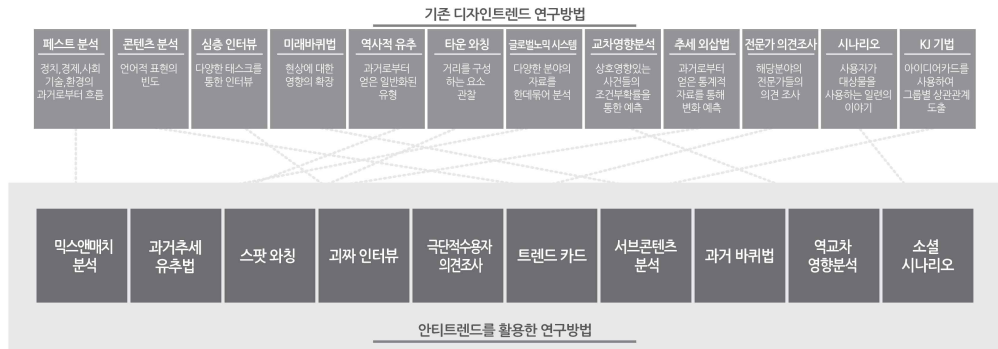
기존 디자인트렌드 연구방법

| 페스트 분석 | 콘텐츠 분석 | 심층 인터뷰 | 미래바퀴법 | 역사적 유추 | 타운 와칭 | 글로벌노믹 시스템 | 교차영향분석 | 추세 외삽법 | 전문가 의견조사 | 시나리오 | KJ 기법 |
|---|---|---|---|---|---|---|---|---|---|---|---|
| 정치,경제,사회 기술,환경의 과거로부터 흐름 | 언어적 표현의 빈도 | 다양한 테스크를 통한 인터뷰 | 현상에 대한 영향의 확장 | 과거로부터 얻은 일반화된 유형 | 거리를 구성 하는 요소 관찰 | 다양한 분야의 자료를 한데묶어 분석 | 상호영향있는 사건들의 조건부확률을 통한 예측 | 과거로부터 얻은 통계적 자료를 통해 변화 예측 | 해당분야의 전문가들의 의견 조사 | 사용자가 대상물을 사용하는 일련의 이야기 | 아이디어카드를 사용하여 그룹별 상관관계 도출 |

믹스앤매치 분석

과거추세 유추법

스팟 와칭

괴짜 인터뷰

극단적수용자 의견조사

트렌드 카드

서브콘텐츠 분석

과거 바퀴법

역교차 영향분석

소셜 시나리오

안티트렌드를 활용한 연구방법